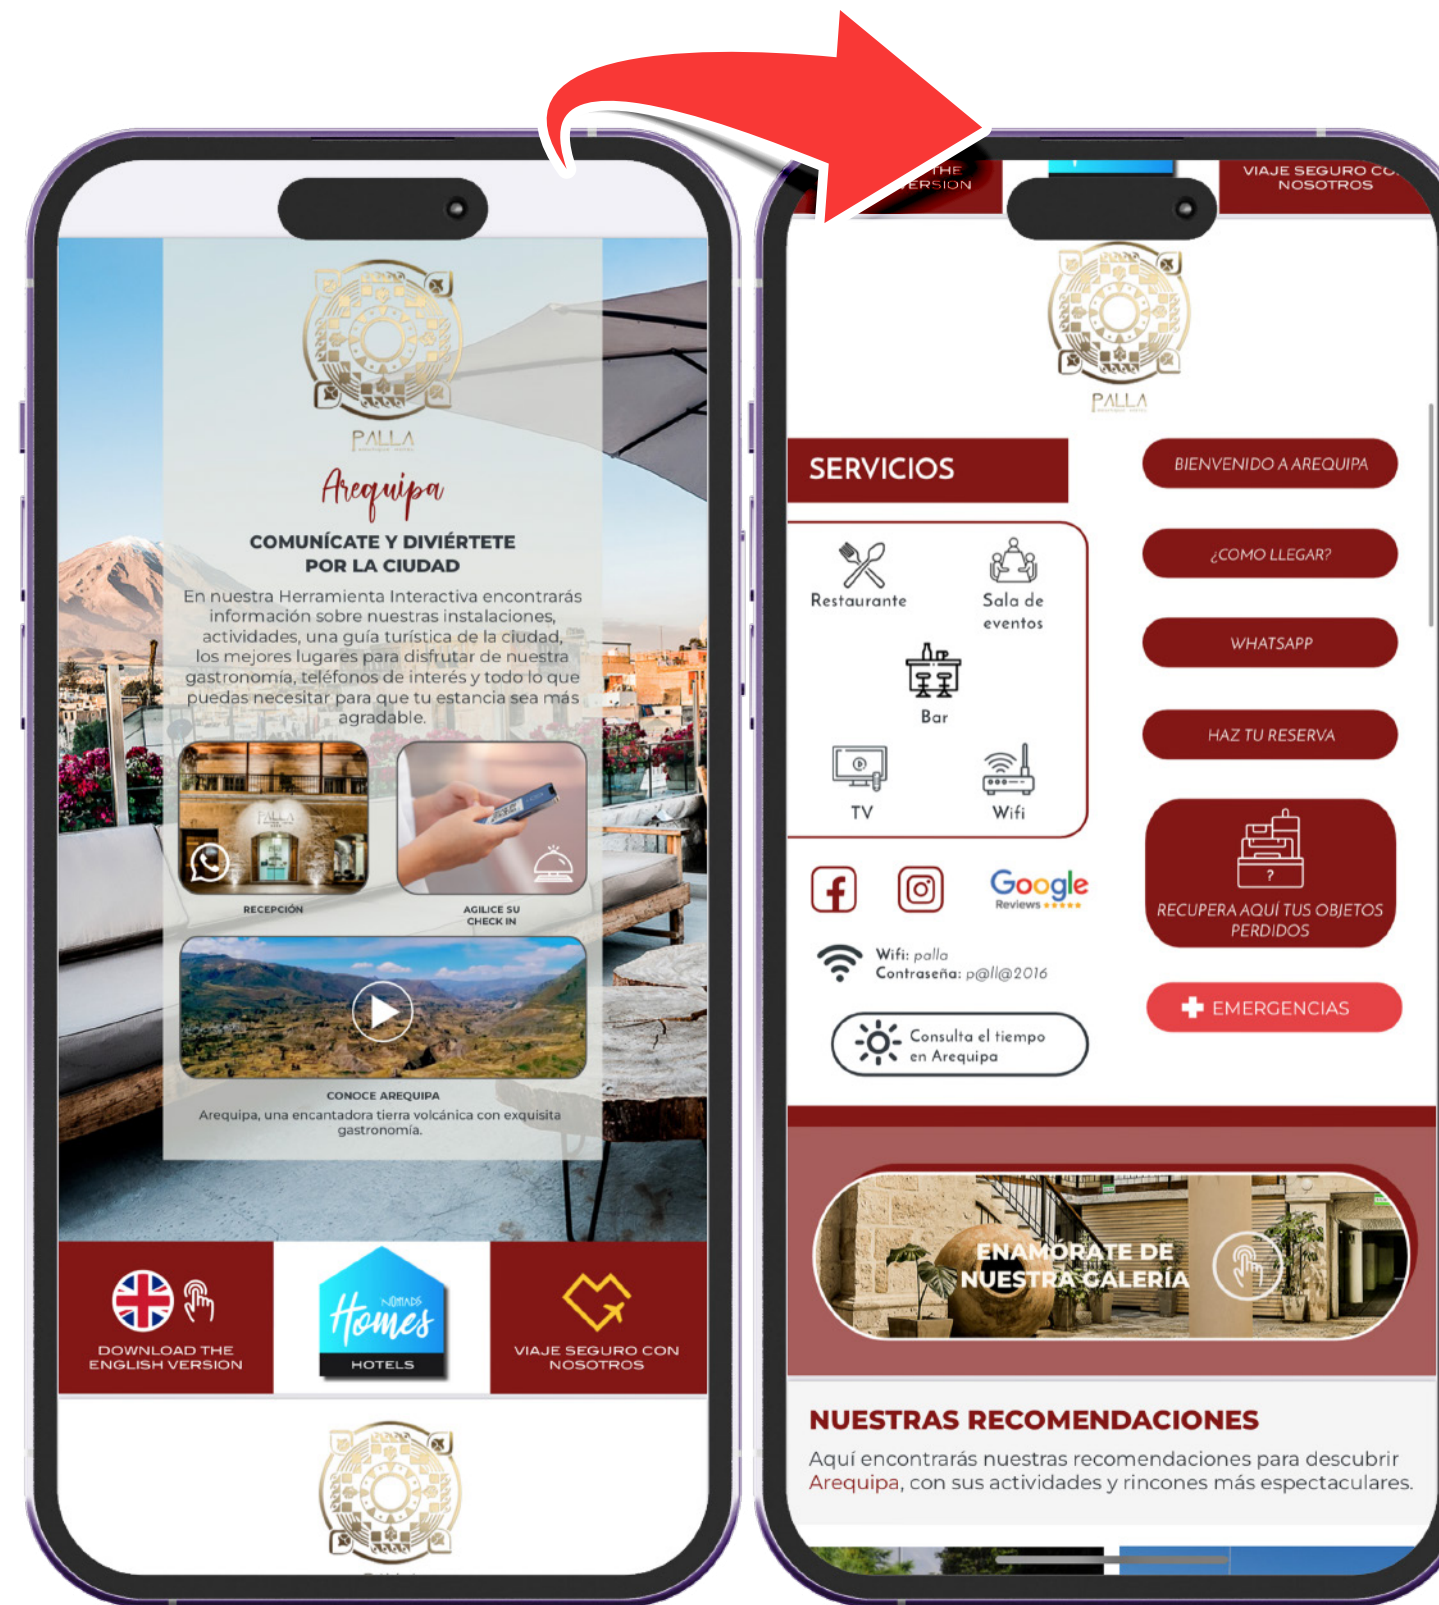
PALLA

Arequipa

COMUNÍCATE Y DIVIÉRTETE POR LA CIUDAD

En nuestra Herramienta Interactiva encontrarás información sobre nuestras instalaciones, actividades, una guía turística de la ciudad, los mejores lugares para disfrutar de nuestra gastronomía, teléfonos de interés y todo lo que puedas necesitar para que tu estancia sea más agradable.

RECEPCIÓN

AGILICE SU CHECK IN

CONOCE AREQUIPA
Arequipa, una encantadora tierra volcánica con exquisita gastronomía.

DOWNLOAD THE ENGLISH VERSION

Nómadas Homes HOTELS

VIAJE SEGURO CON NOSOTROS

THE ERSION

VIAJE SEGURO CO NOSOTROS

PALLA

SERVICIOS

Restaurante

Sala de eventos

Bar

TV

Wifi

Google Reviews

Wifi: palla
Contraseña: p@ll@2016

Consulta el tiempo en Arequipa

BIENVENIDO A AREQUIPA

¿COMO LLEGAR?

WHATSAPP

HAZ TU RESERVA

RECUPERA AQUÍ TUS OBJETOS PERDIDOS

EMERGENCIAS

ENAMÓRATE DE NUESTRA GALERÍA

NUESTRAS RECOMENDACIONES

Aquí encontrarás nuestras recomendaciones para descubrir Arequipa, con sus actividades y rincones más espectaculares.